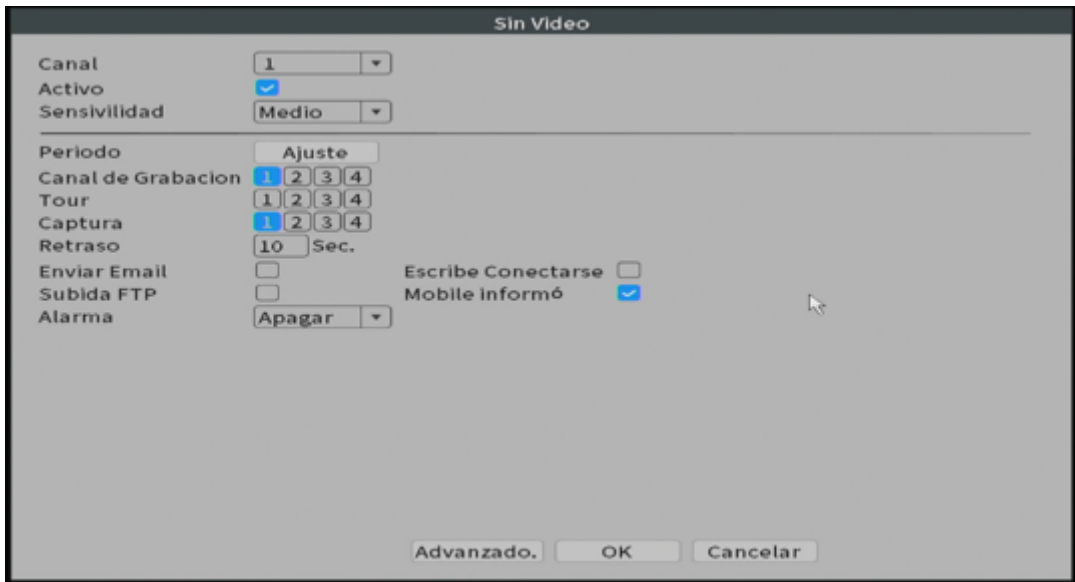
Sin Video

Canal 1
Activo
Sensivilidad Medio

Periodo Ajuste
Canal de Grabacion 1 2 3 4
Tour 1 2 3 4
Captura 1 2 3 4
Retraso 10 Sec.
Enviar Email
Escribe Conectarse
Subida FTP
Mobile informó
Alarma Apagar

Advanzado. OK Cancelar